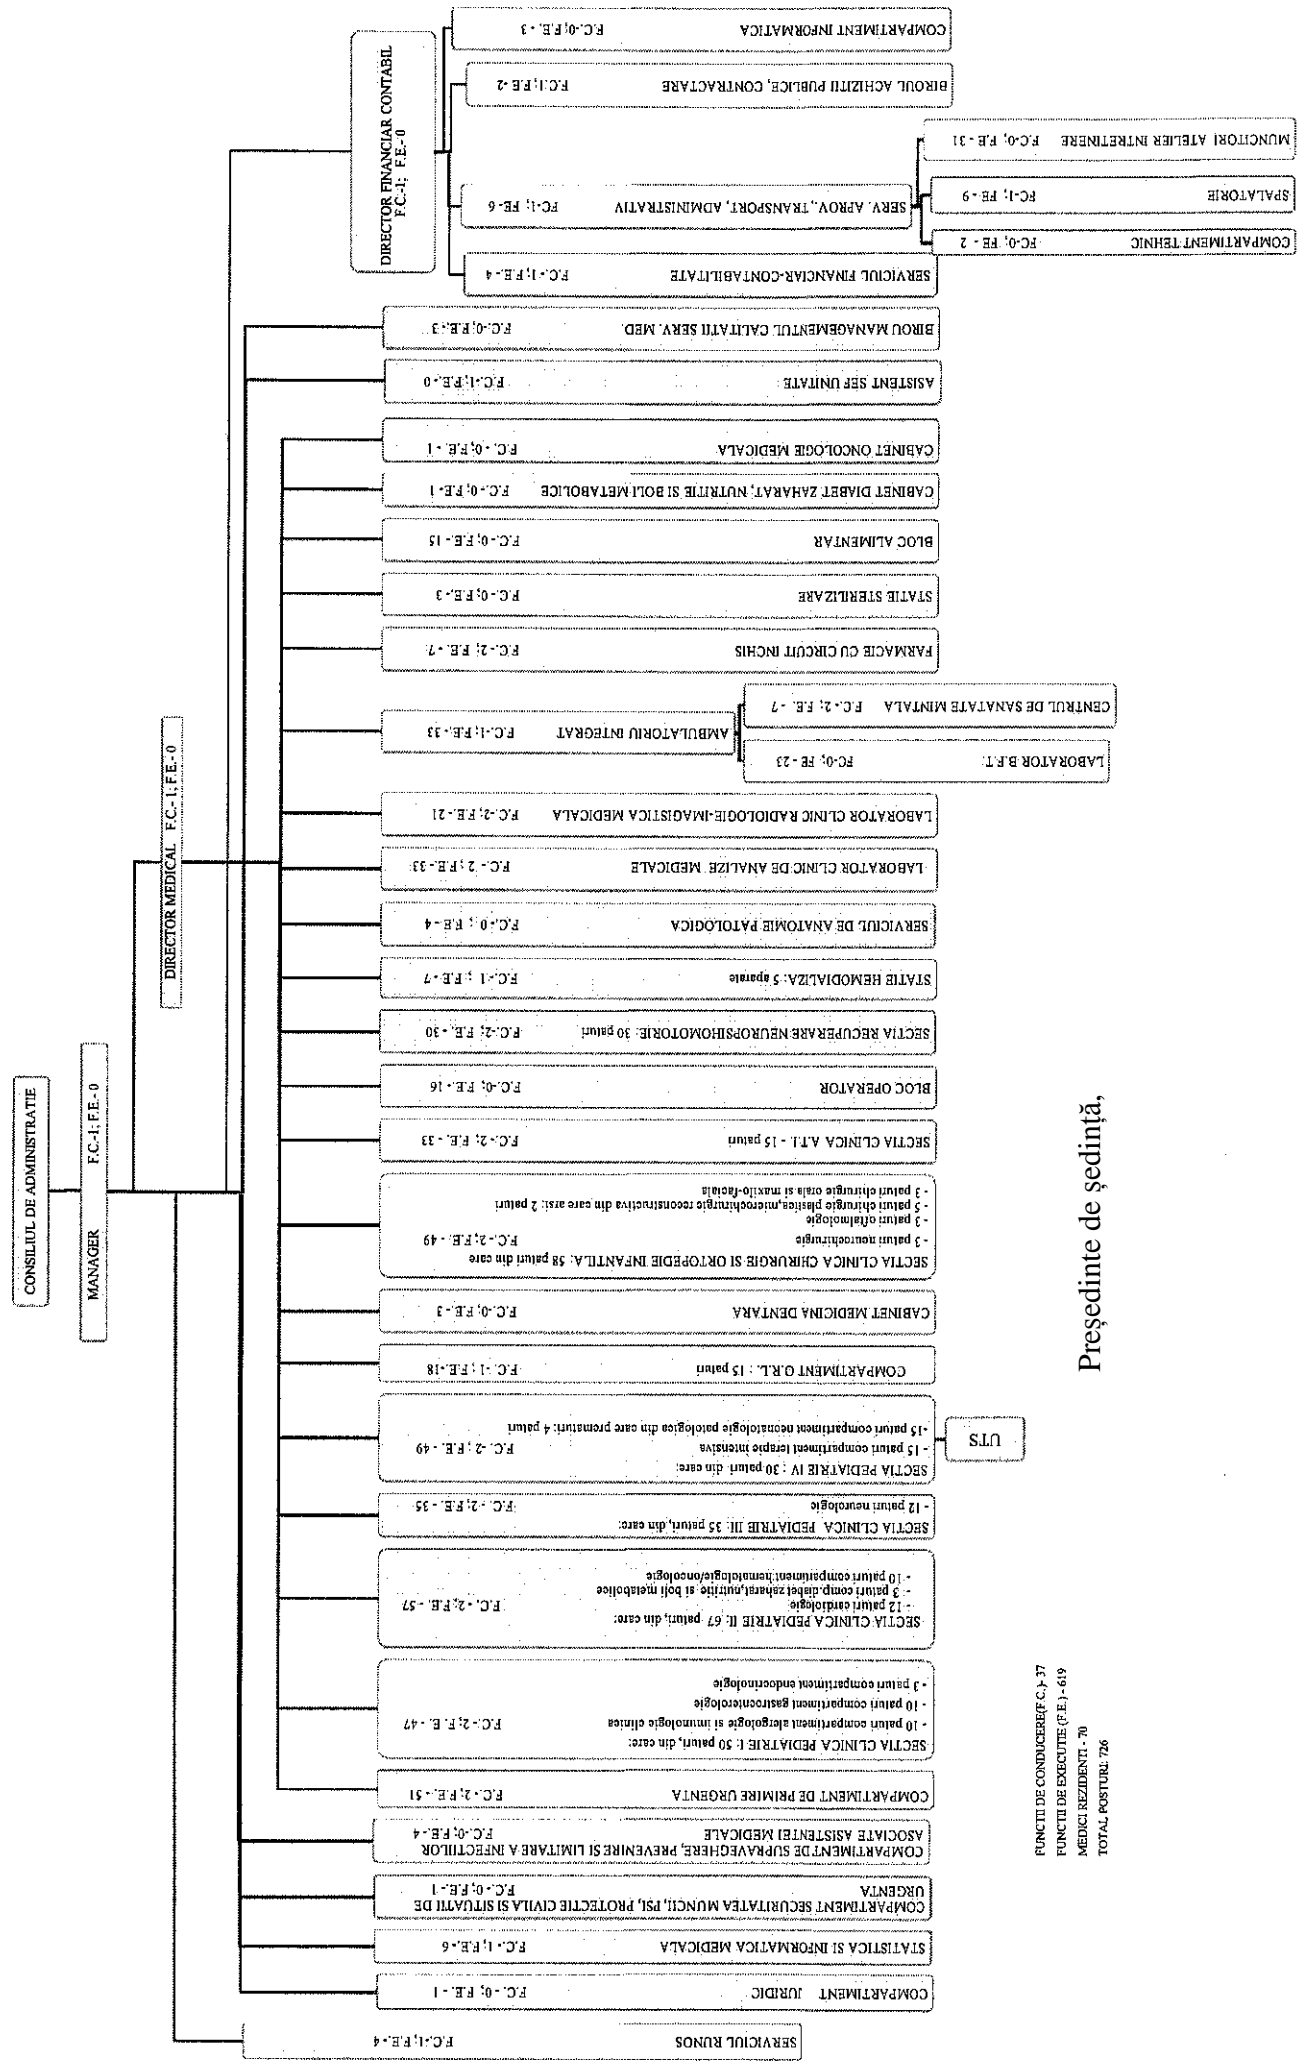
CONSILIUL DE ADMINISTRATIE

MANAGER F.C.-1; F.E.-0

DIRECTOR MEDICAL F.C.-1; F.E.-0

DIRECTOR FINANCIAR CONTABIL F.C.-1; F.E.-0

COMPARTIMENT INFORMATICA F.C.-0; F.E.-3

BIROUL ACHIZITII PUBLICE, CONTRACTARE F.C.-1; F.E.-2

MUNCITORI ATELIER INTRETINERE F.C.-0; F.E.-31

SPALATORIE F.C.-1; F.E.-9

COMPARTIMENT TEHNIC F.C.-0; F.E.-2

SERV. APROV., TRANSPORT, ADMINISTRATIV F.C.-1; F.E.-6

SERVICIUL FINANCIAR-CONTABILITATE F.C.-1; F.E.-4

BIROU MANAGEMENTUL CALITATII SERV. MED. F.C.-0; F.E.-3

ASISTENT SEF UNITATE F.C.-1; F.E.-0

CABINET ONCOLOGIE MEDICALA F.C.-0; F.E.-1

CABINET DIABET ZAHARAT, NUTRITIE SI BOLI METABOLICE F.C.-0; F.E.-1

BLOC ALIMENTAR F.C.-0; F.E.-15

STATIE STERILIZARE F.C.-0; F.E.-3

FARMACIE CU CIRCUIT INCHIS F.C.-2; F.E.-7

CENTRUL DE SANATATE MINTALA F.C.-2; F.E.-7

AMBULATORIU INTEGRAT F.C.-1; F.E.-33

LABORATOR B.F.T. F.C.-0; F.E.-23

LABORATOR CLINIC RADIOLOGIE-IMAGISTICA MEDICALA F.C.-2; F.E.-21

LABORATOR CLINIC DE ANALIZE MEDICALE F.C.-2; F.E.-33

SERVICIUL DE ANATOMIE PATOLOGICA F.C.-0; F.E.-4

STATIE HEMODIALIZA: 5 aparate F.C.-1; F.E.-7

SECTIA RECUPERARE NEUROPSIHOMOTORIE: 30 paturi F.C.-2; F.E.-30

BLOC OPERATOR F.C.-0; F.E.-16

SECTIA CLINICA A.T.I. - 15 paturi F.C.-2; F.E.-33

SECTIA CLINICA CHIRURGIE SI ORTOPEDIE INFANTILA: 58 paturi din care F.C.-2; F.E.-49
- 3 paturi neurochirurgie
- 3 paturi oftalmologie
- 5 paturi chirurgie plastica,microchirurgie reconstructiva din care arsi: 2 paturi
- 3 paturi chirurgie orala si maxilo-faciala

CABINET MEDICINA DENTARA F.C.-0; F.E.-3

COMPARTIMENT O.R.L. : 15 paturi F.C.-1; F.E.-18

SECTIA PEDIATRIE IV : 30 paturi din care: F.C.-2; F.E.-49
- 15 paturi compartiment terapie intensiva
-15 paturi compartiment neonatologie patologica din care prematuri: 4 paturi

UTS

SECTIA CLINICA PEDIATRIE III: 35 paturi, din care: F.C.-2; F.E.-35
- 12 paturi neurologie

SECTIA CLINICA PEDIATRIE II: 67 paturi, din care: F.C.-2; F.E.-57
- 12 paturi cardiologie
- 3 paturi comp.diabet zaharat,nutritie si boli metabolice
- 10 paturi compartiment hematologie/oncologie

SECTIA CLINICA PEDIATRIE I: 30 paturi, din care: F.C.-2; F.E.-47
- 10 paturi compartiment alergologie si imunologie clinica
- 10 paturi compartiment gastroenterologie
- 3 paturi compartiment endocrinologie

COMPARTIMENT DE PRIMIRE URGENTA F.C.-2; F.E.-51

COMPARTIMENT DE SUPRAVEGHERE, PREVENIRE SI LIMITARE A INFECTIILOR ASOCIATE ASISTENTEI MEDICALE F.C.-0; F.E.-4

COMPARTIMENT SECURITATEA MUNCII, PSI, PROTECTIE CIVILA SI SITUATII DE URGENTA F.C.-0; F.E.-1

STATISTICA SI INFORMATICA MEDICALA F.C.-1; F.E.-6

COMPARTIMENT JURIDIC F.C.-0; F.E.-1

SERVICIUL RUNOS F.C.-1; F.E.-4

FUNCTII DE CONDUCERE(F.C.) - 37
FUNCTII DE EXECUTIE (F.E.) - 619
MEDICI REZIDENTI - 70
TOTAL POSTURI: 726

Președinte de ședință,